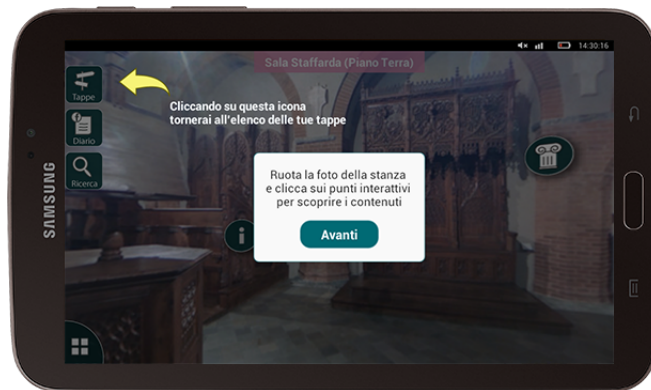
14:30:16

Sala Staffarda (Piano Terra)

Tappe

Diario

Ricerca

Cliccando su questa icona tornerai all'elenco delle tue tappe

Ruota la foto della stanza e clicca sui punti interattivi per scoprire i contenuti

Avanti

SAMSUNG